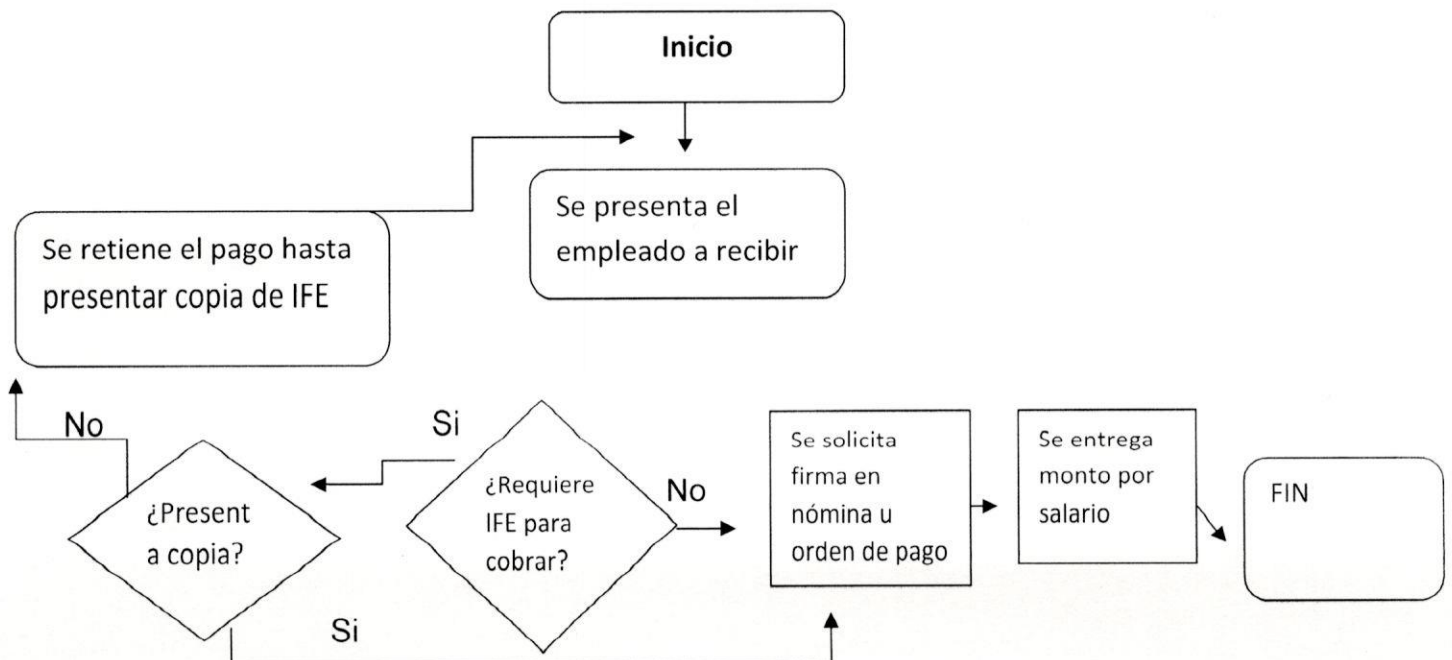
Inicio

Se presenta el empleado a recibir

Se retiene el pago hasta presentar copia de IFE

No

Si

¿Present a copia?

¿Requiere IFE para cobrar?

No

Se solicita firma en nómina u orden de pago

Se entrega monto por salario

FIN

Si